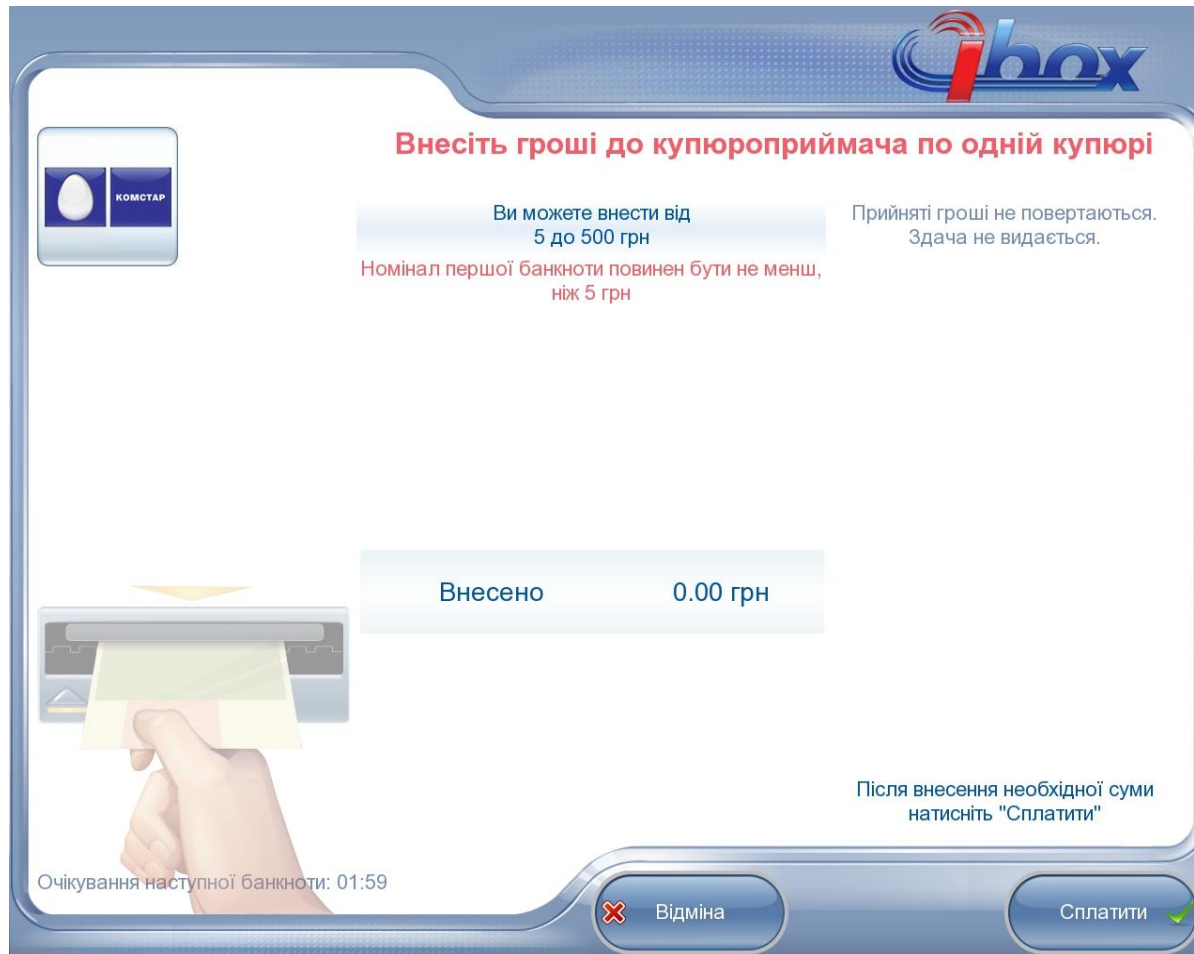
ibox

KOMCTAP

Внесіть гроші до купюроприймача по одній купюрі

Ви можете внести від
5 до 500 грн

Номінал першої банкноти повинен бути не менш, ніж 5 грн

Прийняті гроші не повертаються.
Здача не видається.

Внесено 0.00 грн

Після внесення необхідної суми натисніть "Сплатити"

Очікування наступної банкноти: 01:59

Відміна

Сплатити